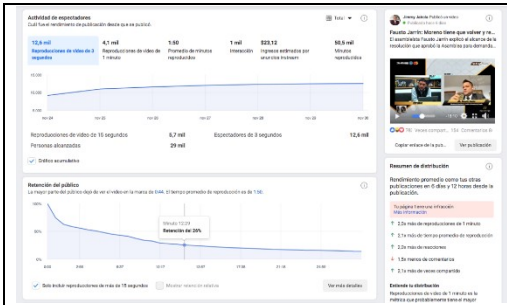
Actividad de reproductores
Cuál fue el rendimiento de publicación desde que se publicó.

Total

| 12,6 mil | 4,1 mil | 1:50 | 1 mil | $23,12 | 50,6 mil |
|---|---|---|---|---|---|
| Reproducciones de video de 3 segundos | Reproducciones de video de 1 minuto | Promedio de minutos reproducidos | Interacción | Ingresos estimados por anuncios Instream | Minutos reproducidos |

15,000
10,000
5,000

Reproducciones de video de 15 segundos 5,7 mil
Personas alcanzadas 29 mil
Espectadores de 3 segundos 12,6 mil

Gráfico acumulativo

Retención del público
La mayor parte del público dejó de ver el video en la marca de 0:44. El tiempo promedio de reproducción es de 1:50.

Minuto 13:24
Retención del 20%

Solo incluir reproducciones de más de 15 segundos
Mostrar retención relativa
Ver más detalles

Jimmy Acuña Publica Londres
Fausto Jarrín: Moreno tiene que valorar y re...
El asambleísta Fausto Jarrín explica el alcance de la resolución que aprobó la Asamblea para demanda...

Copiar enlace de la pu...
Ver publicación

Resumen de distribución
Rendimiento promedio como tus otras publicaciones en 6 días y 12 horas desde la publicación.

Tu página tiene una infracción
Más información

2,3x más de reproducciones de 1 minuto
2,1x más de tiempo promedio de reproducción
2,3x más de reacciones
1,5x menos de comentarios
2,1x más de veces compartida

Extiende tu distribución